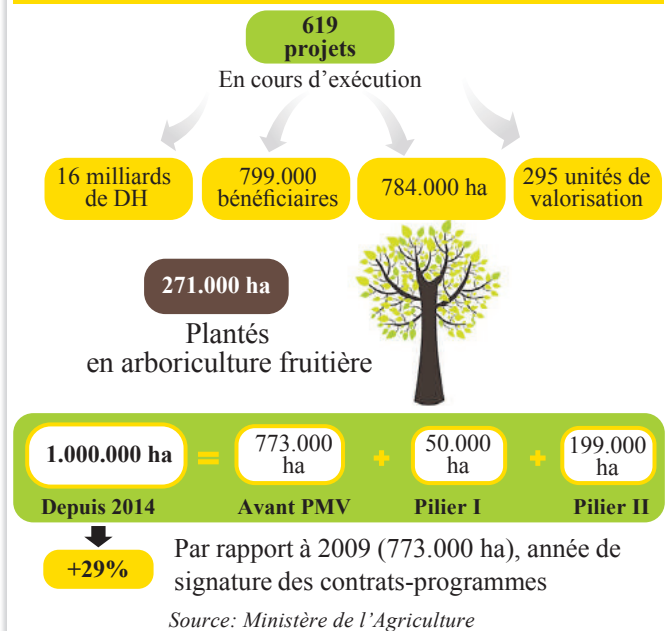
619 projets
En cours d'exécution

16 milliards de DH

799.000 bénéficiaires

784.000 ha

295 unités de valorisation

271.000 ha
Plantés en arboriculture fruitière

| 1.000.000 ha | = | 773.000 ha | + | 50.000 ha | + | 199.000 ha |
|---|---|---|---|---|---|---|
| Depuis 2014 | | Avant PMV | | Pilier I | | Pilier II |

+29%
Par rapport à 2009 (773.000 ha), année de signature des contrats-programmes

Source: Ministère de l'Agriculture